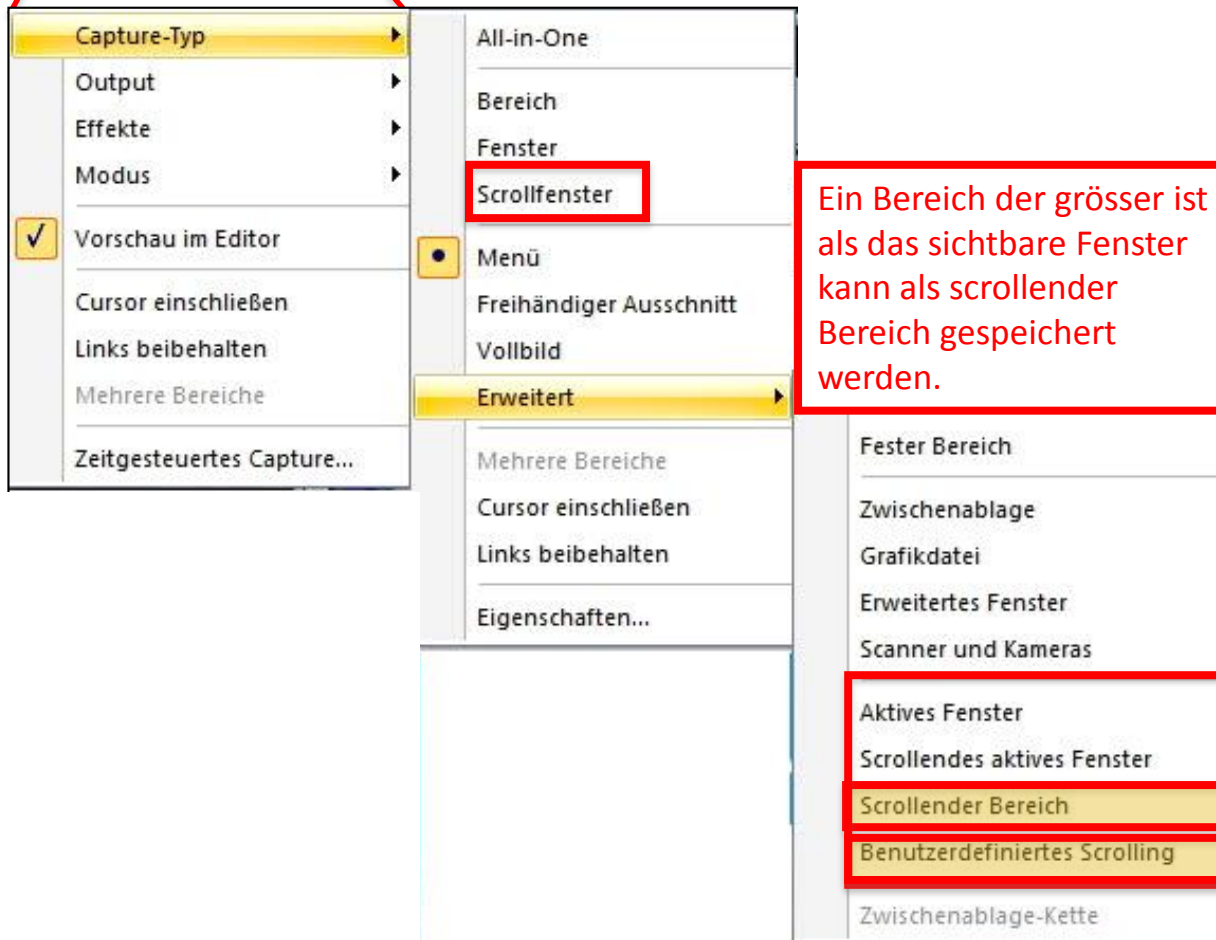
Capture-Typ
Output
Effekte
Modus
✓ Vorschau im Editor
Cursor einschließen
Links beibehalten
Mehrere Bereiche
Zeitgesteuertes Capture...

All-in-One
Bereich
Fenster
Scrollfenster
Menü
Freihändiger Ausschnitt
Vollbild
Erweitert
Mehrere Bereiche
Cursor einschließen
Links beibehalten
Eigenschaften...

Ein Bereich der grösser ist als das sichtbare Fenster kann als scrollender Bereich gespeichert werden.

Fester Bereich
Zwischenablage
Grafikdatei
Erweitertes Fenster
Scanner und Kameras
Aktives Fenster
Scrollendes aktives Fenster
Scrollender Bereich
Benutzerdefiniertes Scrolling
Zwischenablage-Kette